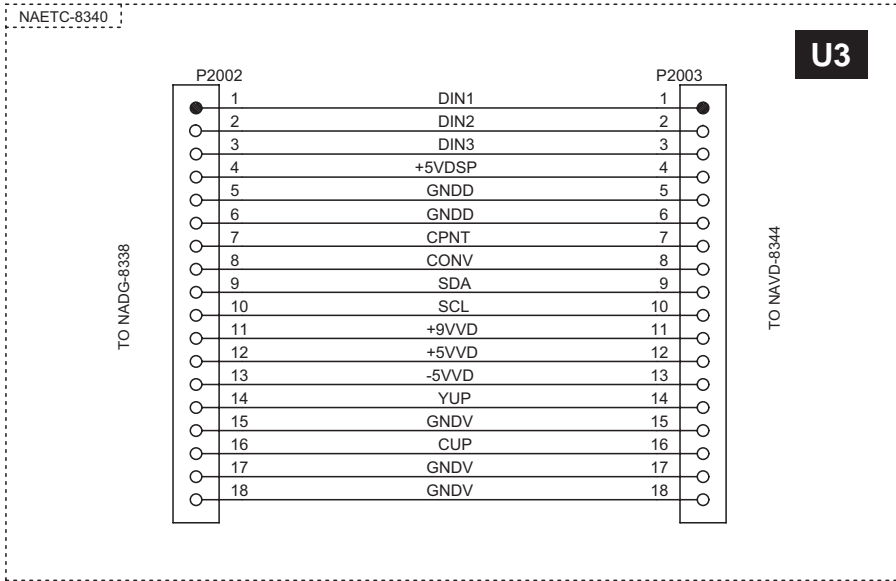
NAETC-8340

U3

P2002

P2003

TO NADG-8338

TO NAVD-8344

| P2002 | Signal | P2003 |
|---|---|---|
| 1 | DIN1 | 1 |
| 2 | DIN2 | 2 |
| 3 | DIN3 | 3 |
| 4 | +5VDSP | 4 |
| 5 | GNDD | 5 |
| 6 | GNDD | 6 |
| 7 | CPNT | 7 |
| 8 | CONV | 8 |
| 9 | SDA | 9 |
| 10 | SCL | 10 |
| 11 | +9VVD | 11 |
| 12 | +5VVD | 12 |
| 13 | -5VVD | 13 |
| 14 | YUP | 14 |
| 15 | GNDV | 15 |
| 16 | CUP | 16 |
| 17 | GNDV | 17 |
| 18 | GNDV | 18 |